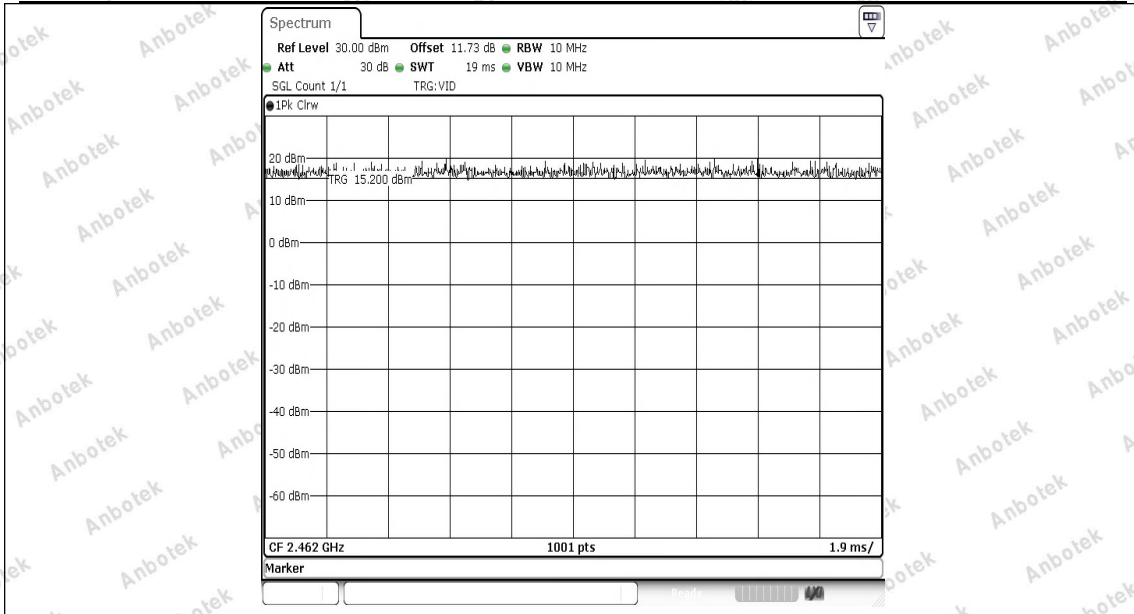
Spectrum

Ref Level 30.00 dBm Offset 11.73 dB RBW 10 MHz
Att 30 dB SWT 19 ms VBW 10 MHz
SGL Count 1/1 TRG:VID

1Pk Clrw

20 dBm
TRG 15.200 dBm
10 dBm
0 dBm
-10 dBm
-20 dBm
-30 dBm
-40 dBm
-50 dBm
-60 dBm

CF 2.462 GHz 1001 pts 1.9 ms/

Marker

Anbotek Anbotek Anbotek Anbotek Anbotek Anbotek Anbotek Anbotek Anbotek Anbotek Anbotek Anbotek Anbotek Anbotek Anbotek Anbotek Anbotek Anbotek Anbotek Anbotek